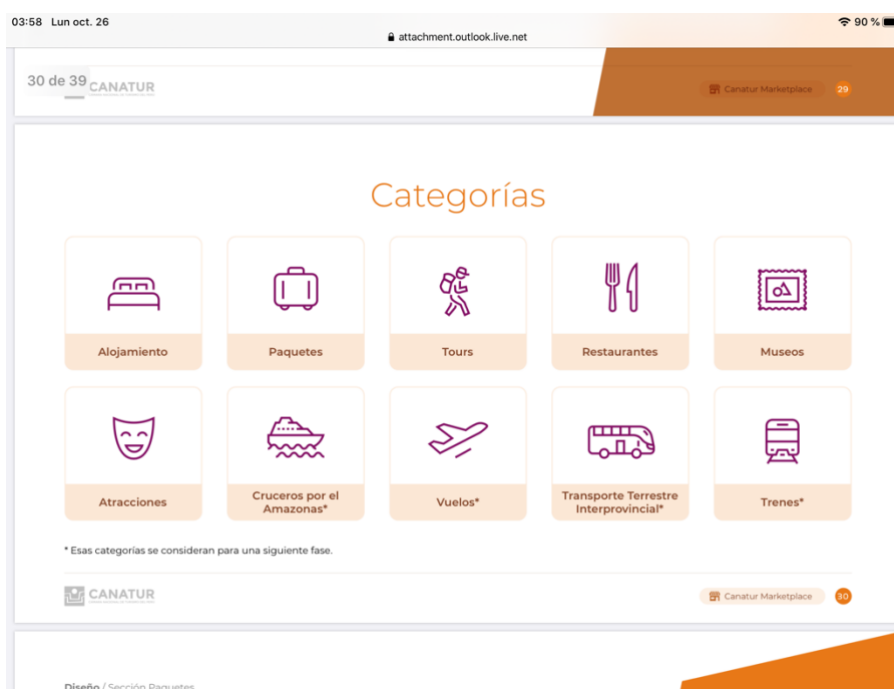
03:58 Lun oct. 26

attachment.outlook.live.net

90 %

30 de 39 CANATUR

Canatur Marketplace 29

Categorías

Alojamiento

Paquetes

Tours

Restaurantes

Museos

Atracciones

Cruceros por el Amazonas*

Vuelos*

Transporte Terrestre Interprovincial*

Trenes*

* Esas categorías se consideran para una siguiente fase.

CANATUR

Canatur Marketplace 30

Diseño / Sección Paquetes